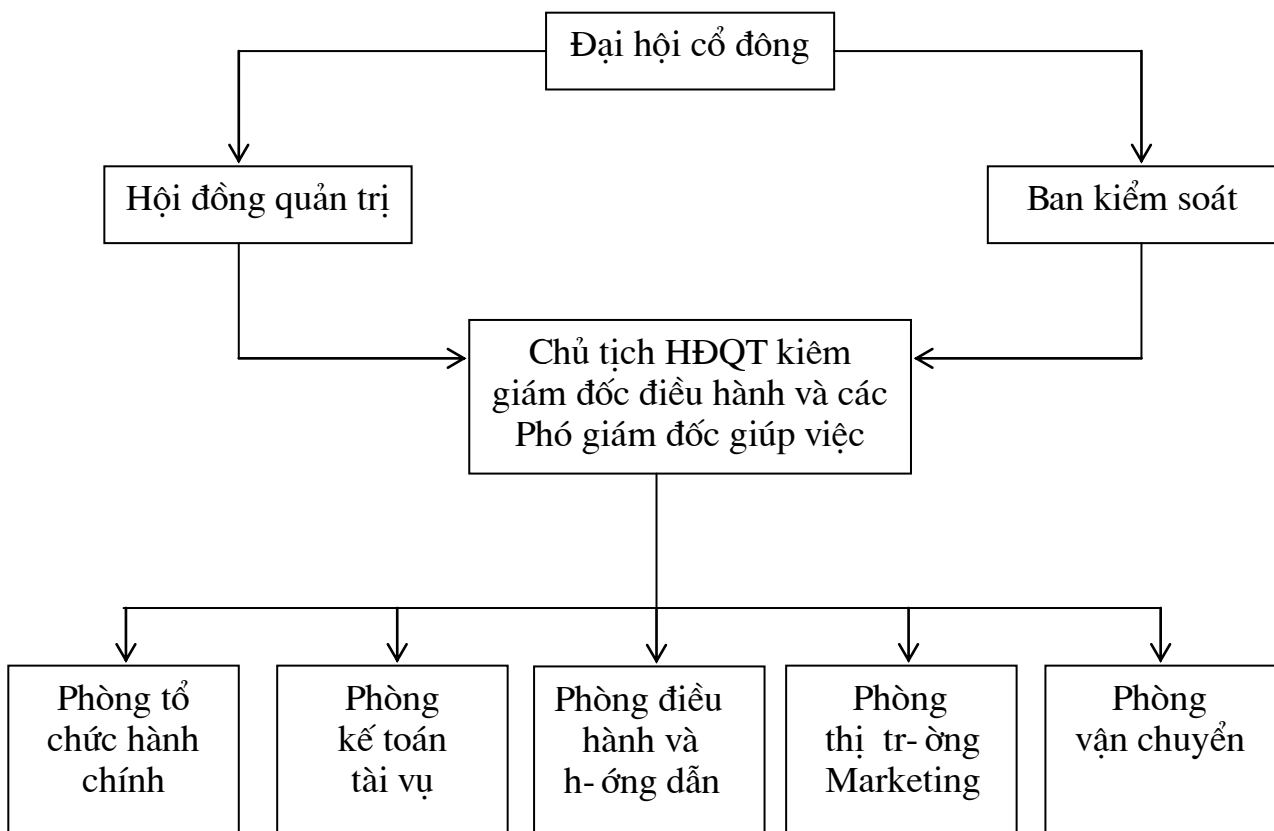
Đại hội cổ đông

Hội đồng quản trị

Ban kiểm soát

Chủ tịch HĐQT kiêm giám đốc điều hành và các Phó giám đốc giúp việc

Phòng tổ chức hành chính

Phòng kế toán tài vụ

Phòng điều hành và h- ớng dẫn

Phòng thị tr- ờng Marketing

Phòng vận chuyển